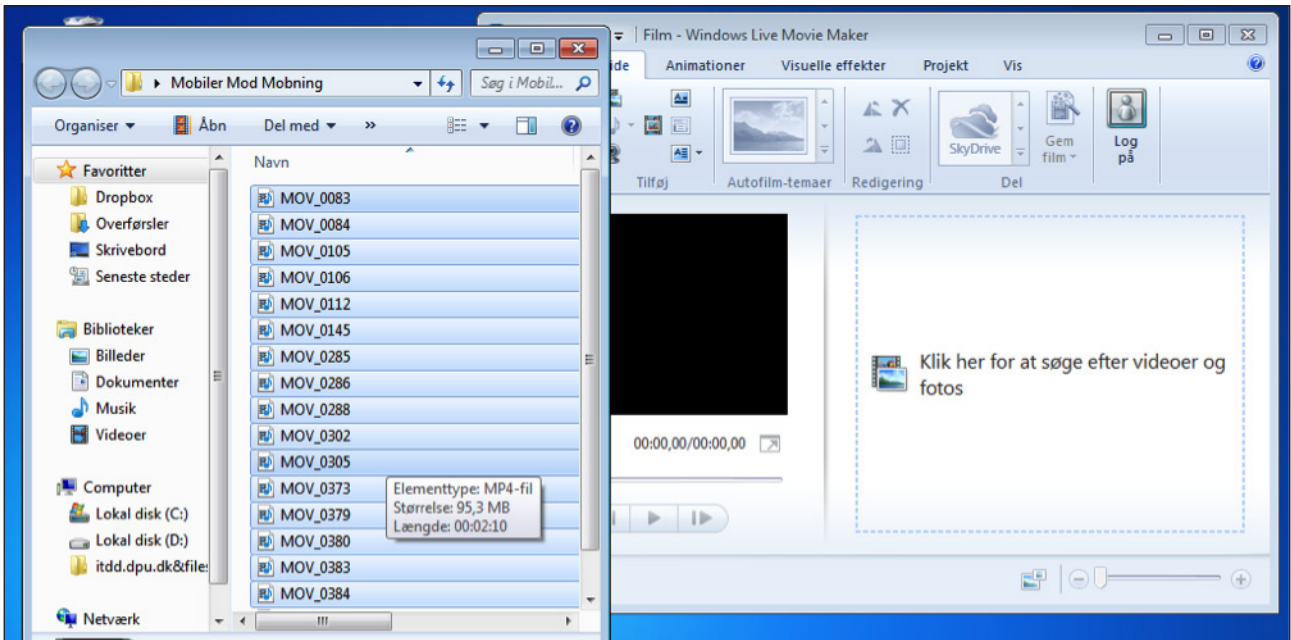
Film - Windows Live Movie Maker

ide Animationer Visuelle effekter Projekt Vis

Tilføj Autofilm-temaer Redigering SkyDrive Gem film Del Log på

00:00,00/00:00,00

Klik her for at søge efter videoer og fotos

Mobiler Mod Mobning

Søg i Mobil...

Organiser Åbn Del med »

Favoritter
Dropbox
Overførsler
Skrivebord
Seneste steder

Biblioteker
Billeder
Dokumenter
Musik
Videoer

Computer
Lokal disk (C:)
Lokal disk (D:)
itdd.dpu.dk&files

Netværk

Navn
MOV_0083
MOV_0084
MOV_0105
MOV_0106
MOV_0112
MOV_0145
MOV_0285
MOV_0286
MOV_0288
MOV_0302
MOV_0305
MOV_0373
MOV_0379
MOV_0380
MOV_0383
MOV_0384

Elementtype: MP4-fil
Størrelse: 95,3 MB
Længde: 00:02:10